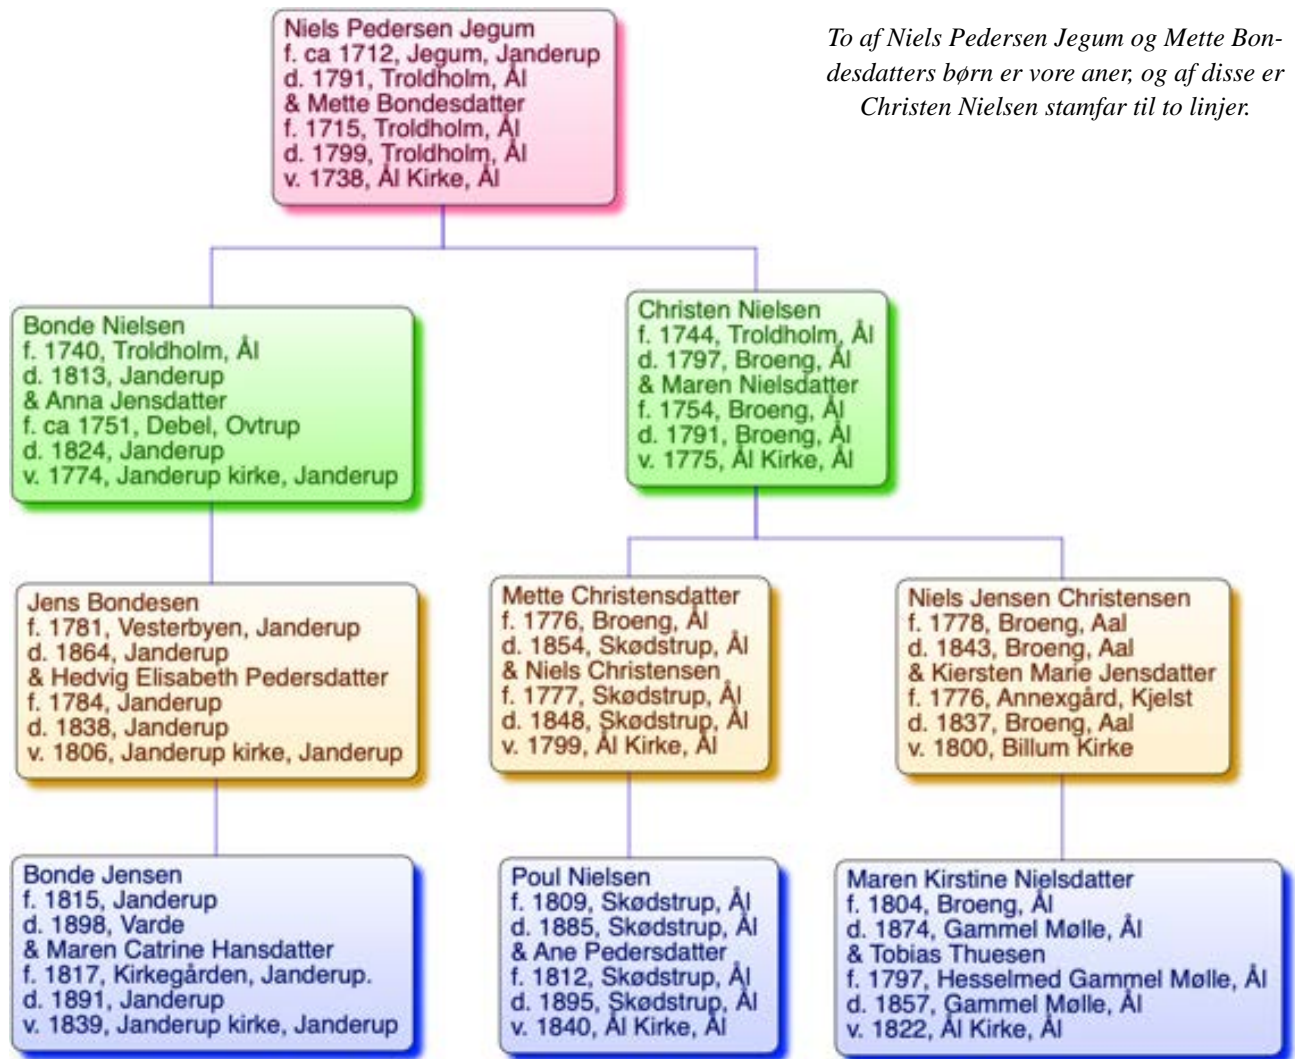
Niels Pedersen Jegum
f. ca 1712, Jegum, Janderup
d. 1791, Troldholm, Ål
& Mette Bondesdatter
f. 1715, Troldholm, Ål
d. 1799, Troldholm, Ål
v. 1738, Ål Kirke, Ål

To af Niels Pedersen Jegum og Mette Bondesdatters børn er vore aner, og af disse er Christen Nielsen stamfar til to linjer.

Bonde Nielsen
f. 1740, Troldholm, Ål
d. 1813, Janderup
& Anna Jensdatter
f. ca 1751, Debel, Ovtrup
d. 1824, Janderup
v. 1774, Janderup kirke, Janderup

Christen Nielsen
f. 1744, Troldholm, Ål
d. 1797, Broeng, Ål
& Maren Nielsdatter
f. 1754, Broeng, Ål
d. 1791, Broeng, Ål
v. 1775, Ål Kirke, Ål

Jens Bondesen
f. 1781, Vesterbyen, Janderup
d. 1864, Janderup
& Hedvig Elisabeth Pedersdatter
f. 1784, Janderup
d. 1838, Janderup
v. 1806, Janderup kirke, Janderup

Mette Christensdatter
f. 1776, Broeng, Ål
d. 1854, Skødstrup, Ål
& Niels Christensen
f. 1777, Skødstrup, Ål
d. 1848, Skødstrup, Ål
v. 1799, Ål Kirke, Ål

Niels Jensen Christensen
f. 1778, Broeng, Aal
d. 1843, Broeng, Aal
& Kiersten Marie Jensdatter
f. 1776, Annexgård, Kjelst
d. 1837, Broeng, Aal
v. 1800, Billum Kirke

Bonde Jensen
f. 1815, Janderup
d. 1898, Varde
& Maren Catrine Hansdatter
f. 1817, Kirkegården, Janderup.
d. 1891, Janderup
v. 1839, Janderup kirke, Janderup

Poul Nielsen
f. 1809, Skødstrup, Ål
d. 1885, Skødstrup, Ål
& Ane Pedersdatter
f. 1812, Skødstrup, Ål
d. 1895, Skødstrup, Ål
v. 1840, Ål Kirke, Ål

Maren Kirstine Nielsdatter
f. 1804, Broeng, Ål
d. 1874, Gammel Mølle, Ål
& Tobias Thuesen
f. 1797, Hesselmed Gammel Mølle, Ål
d. 1857, Gammel Mølle, Ål
v. 1822, Ål Kirke, Ål